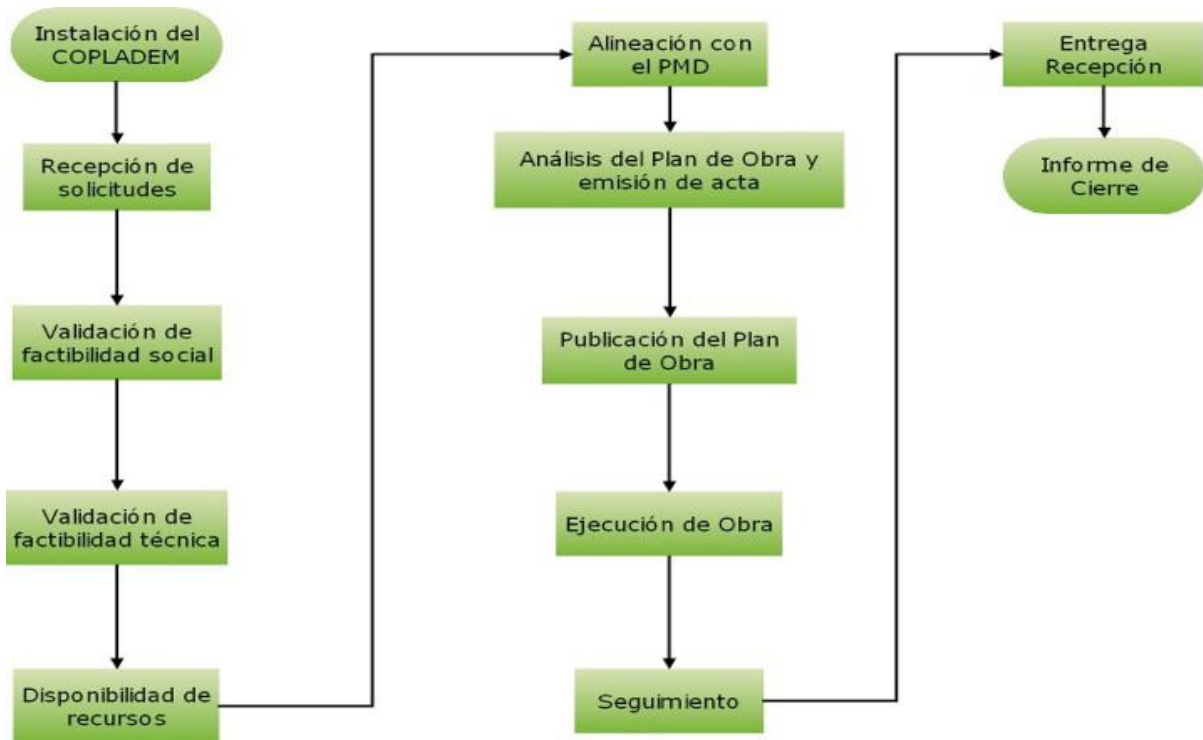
Instalación del COPLADEM

Recepción de solicitudes

Validación de factibilidad social

Validación de factibilidad técnica

Disponibilidad de recursos

Alineación con el PMD

Análisis del Plan de Obra y emisión de acta

Publicación del Plan de Obra

Ejecución de Obra

Seguimiento

Entrega Recepción

Informe de Cierre